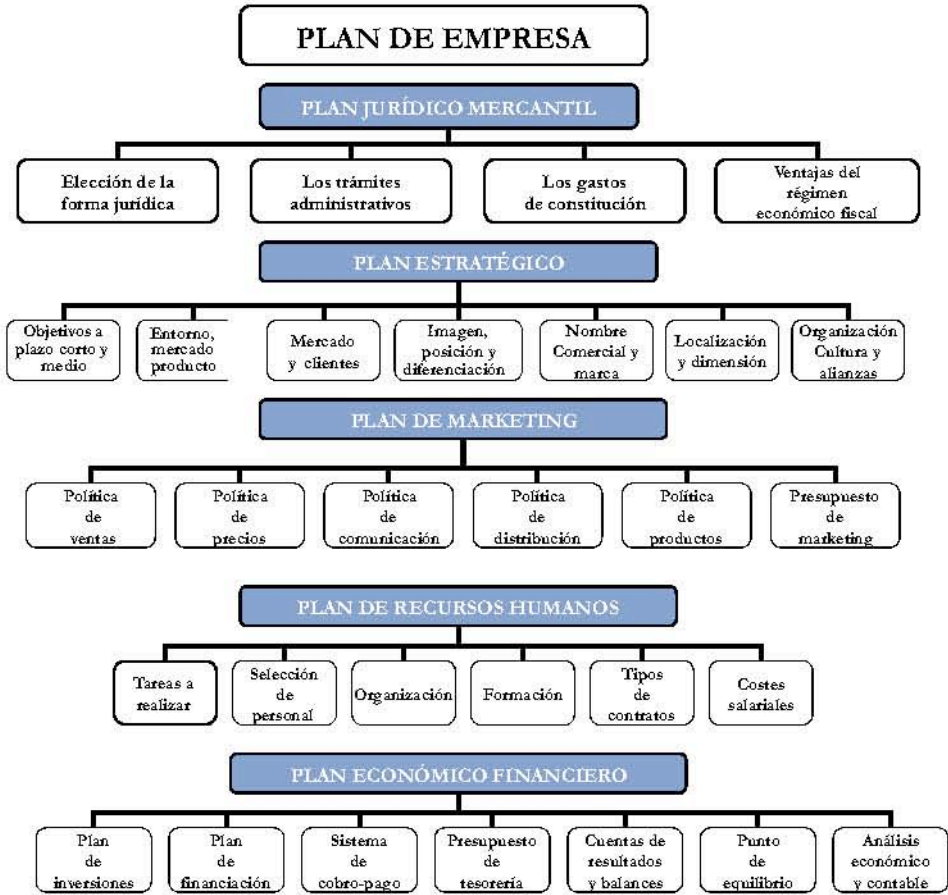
PLAN DE EMPRESA

PLAN JURÍDICO MERCANTIL

Elección de la forma jurídica

Los trámites administrativos

Los gastos de constitución

Ventajas del régimen económico fiscal

PLAN ESTRATÉGICO

Objetivos a plazo corto y medio

Entorno, mercado producto

Mercado y clientes

Imagen, posición y diferenciación

Nombre Comercial y marca

Localización y dimensión

Organización Cultura y alianzas

PLAN DE MARKETING

Política de ventas

Política de precios

Política de comunicación

Política de distribución

Política de productos

Presupuesto de marketing

PLAN DE RECURSOS HUMANOS

Tareas a realizar

Selección de personal

Organización

Formación

Tipos de contratos

Costes salariales

PLAN ECONÓMICO FINANCIERO

Plan de inversiones

Plan de financiación

Sistema de cobro-pago

Presupuesto de tesorería

Cuentas de resultados y balances

Punto de equilibrio

Análisis económico y contable